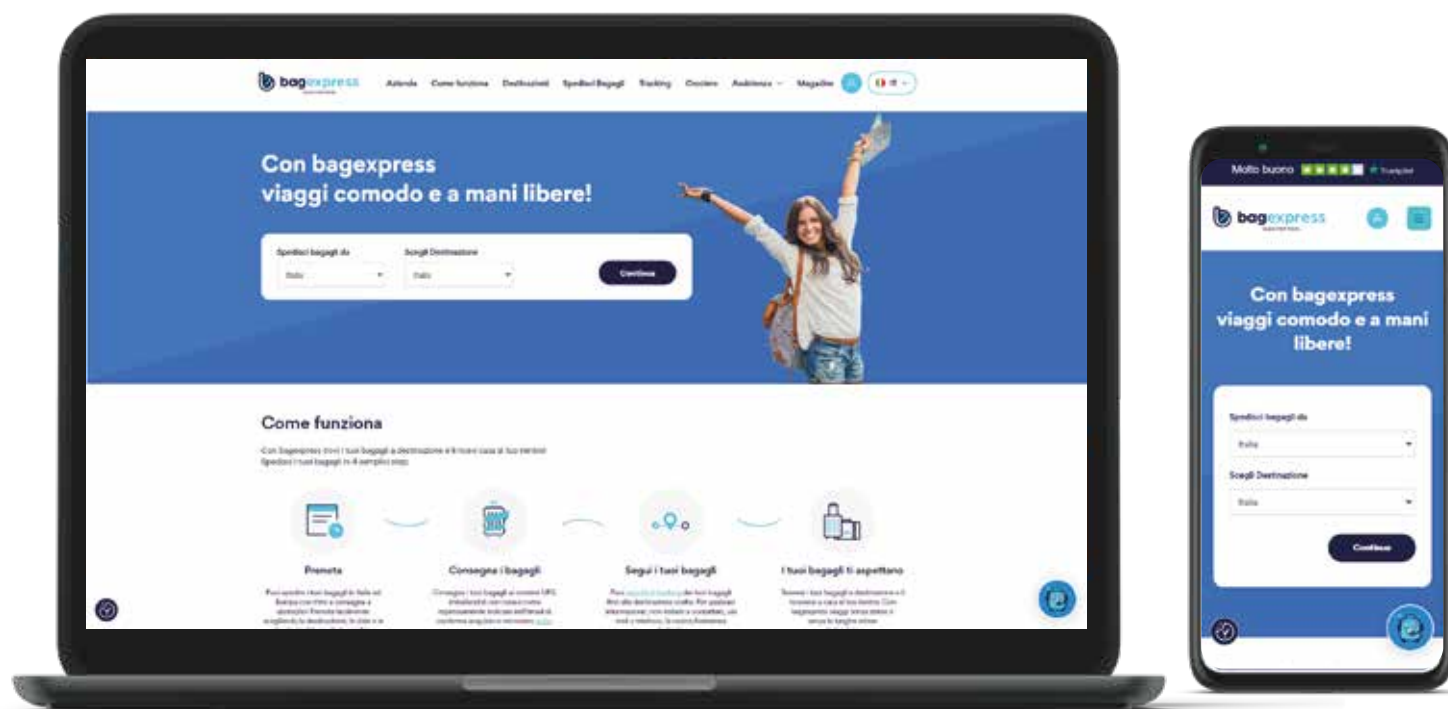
bagexpress

Azienda Come funziona Destinazioni Spedisci Bagagli Tracking Crociere Assistenza Magazine IT

Con bagexpress viaggi comodo e a mani libere!

Spedisci bagagli da
Italia
Scegli Destinazione
Italia
Continua

Come funziona

Con Bagexpress trovi i tuoi bagagli a destinazione e li riporti a casa al tuo rientro! Spedisci i tuoi bagagli in 4 semplici step:

Prenota
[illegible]

Consegna i bagagli
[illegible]

Segui i tuoi bagagli
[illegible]

I tuoi bagagli ti aspettano
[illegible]

Molto buono Trustpilot

bagexpress

Con bagexpress viaggi comodo e a mani libere!

Spedisci bagagli da
Italia
Scegli Destinazione
Italia
Continua